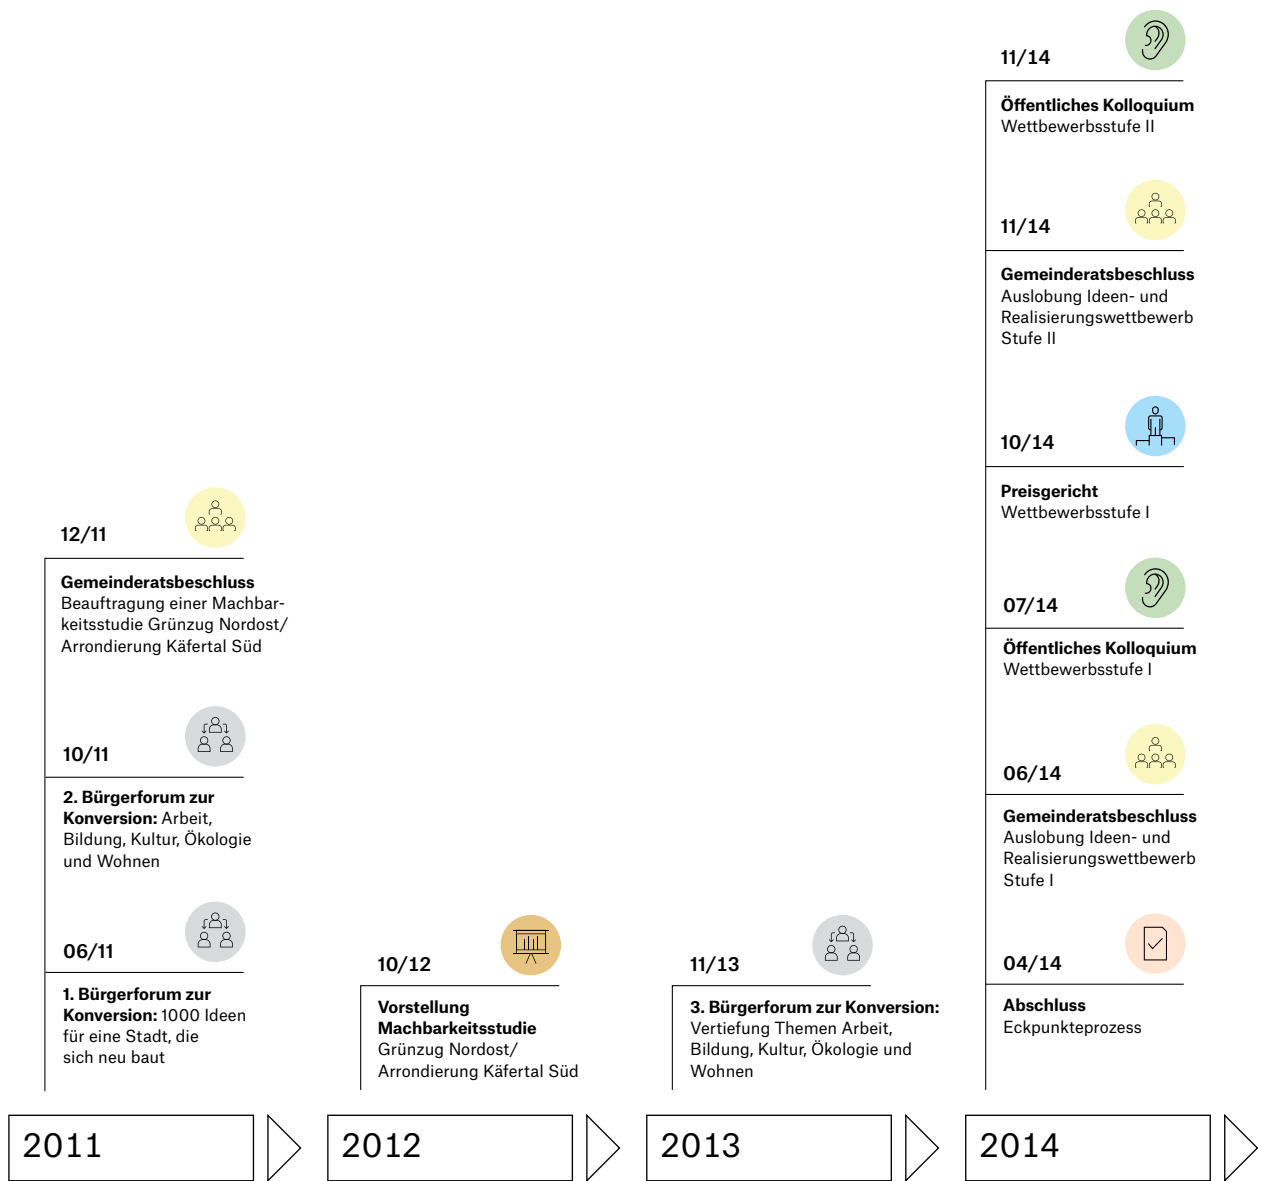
12/11

Gemeinderatsbeschluss
Beauftragung einer Machbarkeitsstudie Grünzug Nordost/ Arrondierung Käfertal Süd

10/11

2. Bürgerforum zur Konversion: Arbeit, Bildung, Kultur, Ökologie und Wohnen

06/11

1. Bürgerforum zur Konversion: 1000 Ideen für eine Stadt, die sich neu baut

10/12

Vorstellung Machbarkeitsstudie
Grünzug Nordost/ Arrondierung Käfertal Süd

11/13

3. Bürgerforum zur Konversion: Vertiefung Themen Arbeit, Bildung, Kultur, Ökologie und Wohnen

11/14

Öffentliches Kolloquium
Wettbewerbsstufe II

11/14

Gemeinderatsbeschluss
Auslobung Ideen- und Realisierungswettbewerb Stufe II

10/14

Preisgericht
Wettbewerbsstufe I

07/14

Öffentliches Kolloquium
Wettbewerbsstufe I

06/14

Gemeinderatsbeschluss
Auslobung Ideen- und Realisierungswettbewerb Stufe I

04/14

Abschluss
Eckpunkteprozess

2011

2012

2013

2014